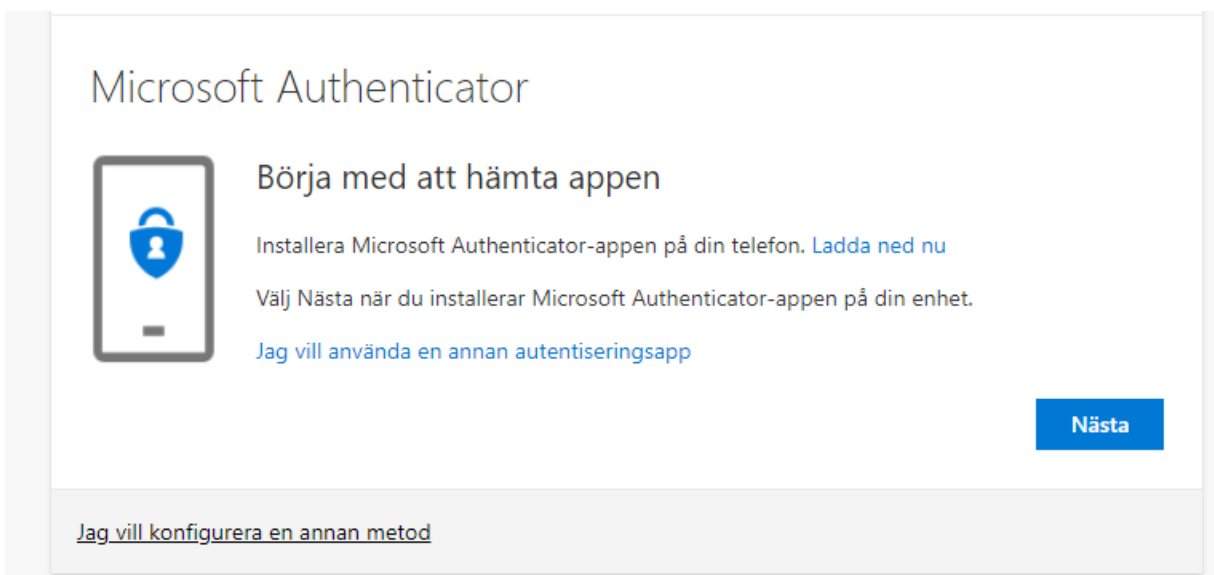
Microsoft Authenticator

Börja med att hämta appen

Installera Microsoft Authenticator-appen på din telefon. Ladda ned nu

Välj Nästa när du installerar Microsoft Authenticator-appen på din enhet.

Jag vill använda en annan autentiseringsapp

Nästa

Jag vill konfigurera en annan metod